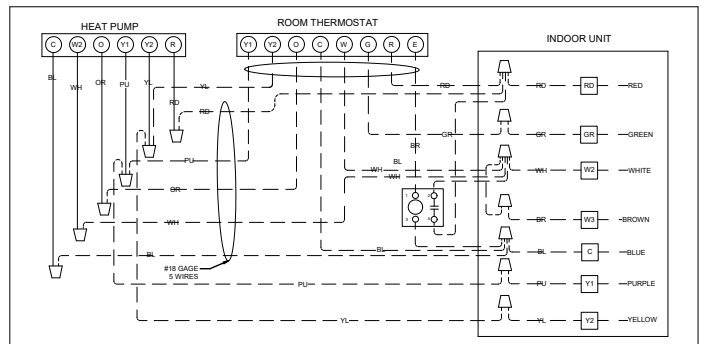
HEAT PUMP

C W2 O Y1 Y2 R

ROOM THERMOSTAT

Y1 Y2 O C W G R E

INDOOR UNIT

BL WH OR PU YL

YL

RD

RD

RD

RD RD RED

GR

GR GR GREEN

BR

BL

PU

WH

WH W2 WHITE

WH

OR

WH

BR W3 BROWN

BL

BL

BL C BLUE

#18 GAGE
5 WIRES

PU

PU Y1 PURPLE

YL

YL Y2 YELLOW